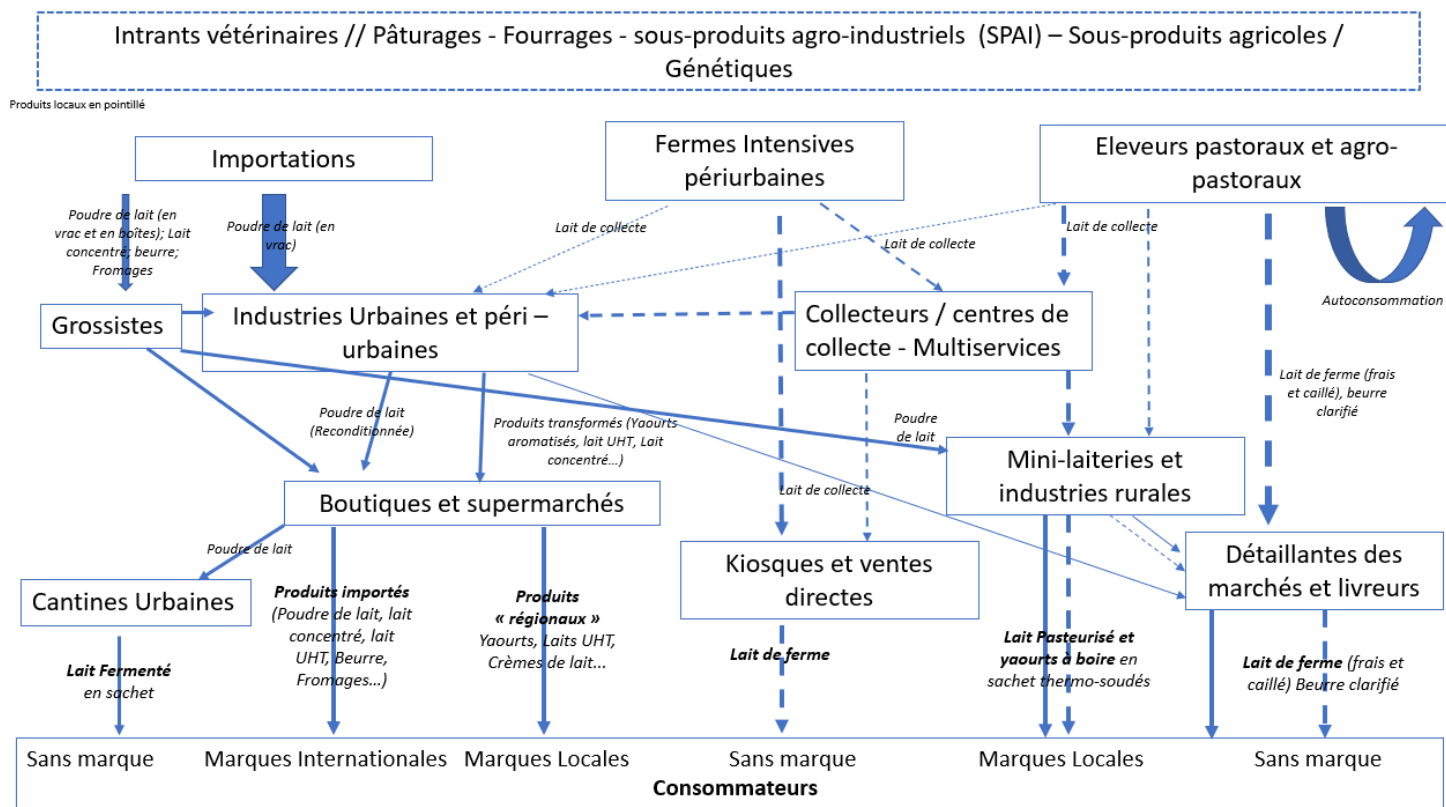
Intrants vétérinaires // Pâturages - Fourrages - sous-produits agro-industriels (SPAI) – Sous-produits agricoles / Génétiques

Produits locaux en pointillé

Importations

Fermes Intensives périurbaines

Eleveurs pastoraux et agro-pastoraux

Poudre de lait (en vrac et en boîtes); Lait concentre; beurre; Fromages

Poudre de lait (en vrac)

Lait de collecte

Lait de collecte

Lait de collecte

Autoconsommation

Grossistes

Industries Urbaines et péri – urbaines

Collecteurs / centres de collecte - Multiservices

Lait de ferme (frais et caillé), beurre clarifié

Poudre de lait (Reconditionnée)

Produits transformés (Yaourts aromatisés, lait UHT, Lait concentré…)

Poudre de lait

Mini-laiteries et industries rurales

Boutiques et supermarchés

Lait de collecte

Poudre de lait

Kiosques et ventes directes

Détaillantes des marchés et livreurs

Cantines Urbaines

Produits importés (Poudre de lait, lait concentré, lait UHT, Beurre, Fromages…)

Produits « régionaux » Yaourts, Laits UHT, Crèmes de lait…

Lait de ferme

Lait Pasteurisé et yaourts à boire en sachet thermo-soudés

Lait de ferme (frais et caillé) Beurre clarifié

Lait Fermenté en sachet

Sans marque | Marques Internationales | Marques Locales | Sans marque | Marques Locales | Sans marque

Consommateurs